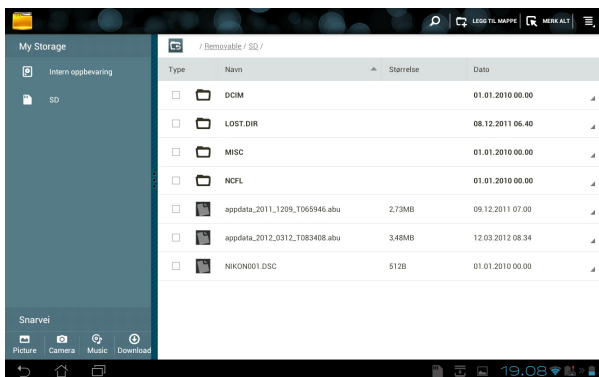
LEGG TIL MAPPE | MERK ALT

My Storage

Intern oppbevaring

SD

/ Removable / SD /

| Type | Navn | Størrelse | Dato |
|---|---|---|---|
| | DCIM | | 01.01.2010 00.00 |
| | LOST.DIR | | 08.12.2011 06.40 |
| | MISC | | 01.01.2010 00.00 |
| | NCFL | | 01.01.2010 00.00 |
| | appdata_2011_1209_T065946.abu | 2,73MB | 09.12.2011 07.00 |
| | appdata_2012_0312_T083408.abu | 3,48MB | 12.03.2012 08.34 |
| | NIKON001.DSC | 512B | 01.01.2010 00.00 |

Snarvei

Picture Camera Music Download

19.08